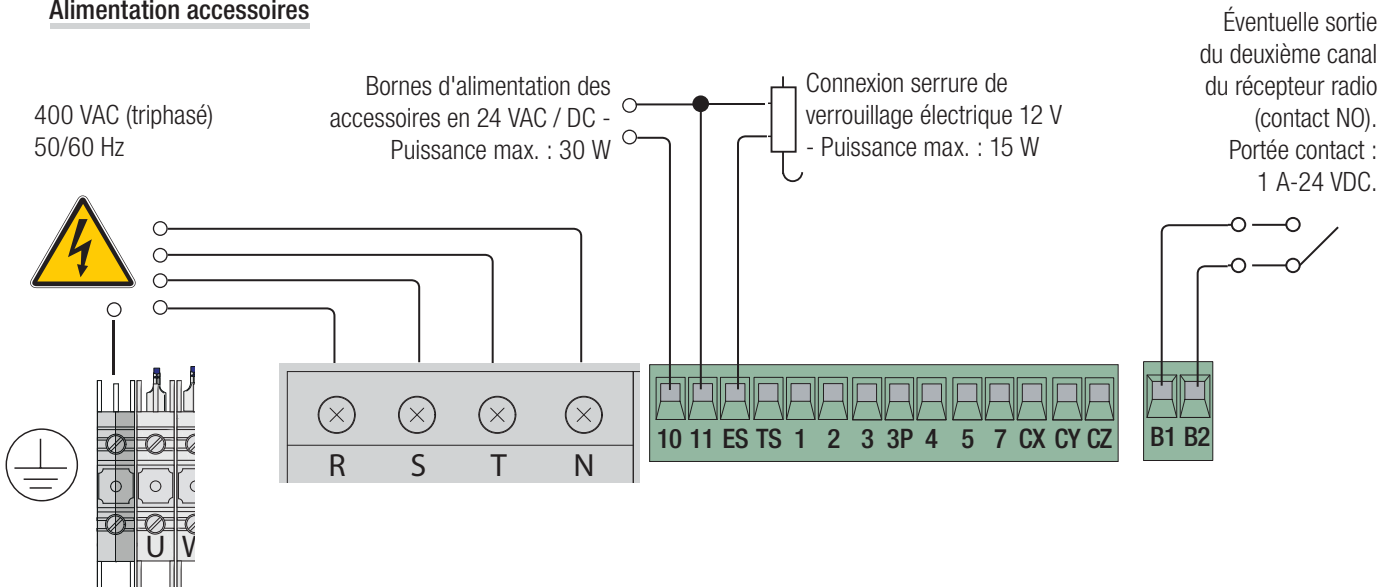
Alimentation accessoires

400 VAC (triphasé) 50/60 Hz

Bornes d'alimentation des accessoires en 24 VAC / DC - Puissance max. : 30 W

Connexion serrure de verrouillage électrique 12 V - Puissance max. : 15 W

Éventuelle sortie du deuxième canal du récepteur radio (contact NO). Portée contact : 1 A-24 VDC.

R S T N

10 11 ES TS 1 2 3 3P 4 5 7 CX CY CZ

B1 B2

U V